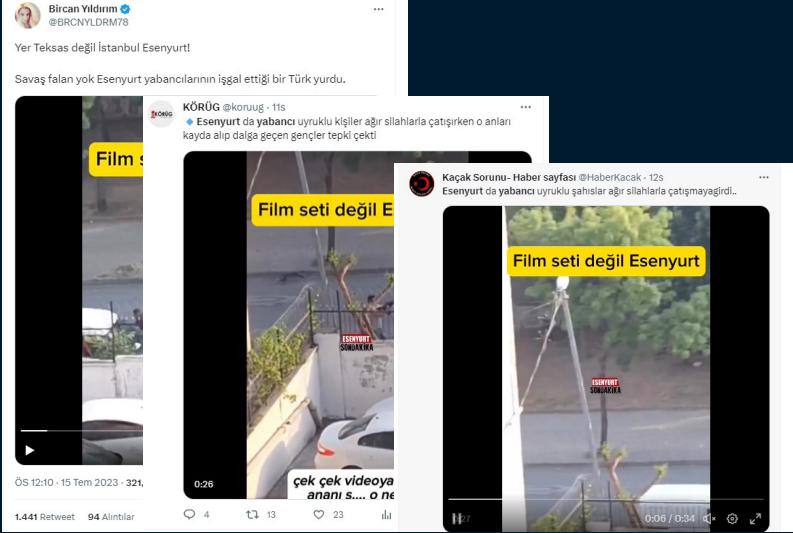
Bircan Yıldırım
@BRCNYLDRM78

Yer Teksas değil İstanbul Esenyurt!

Savaş falan yok Esenyurt yabancılarının işgal ettiği bir Türk yurdu.

Film se

ÖS 12:10 · 15 Tem 2023 · 321,

1.441 Retweet 94 Alıntılar

KÖRÜG @koruug · 11s
🔹 Esenyurt da yabancı uyruklu kişiler ağır silahlarla çatışırken o anları kayda alıp dalga geçen gençler tepki çekti

Film seti değil E

ESENYURT SONDAKİKA

0:26

çek çek videoya
ananı s.... o ne

4 13 23

Kaçak Sorunu- Haber sayfası @HaberKacak · 12s
Esenyurt da yabancı uyruklu şahıslar ağır silahlarla çatışmayagirdi..

Film seti değil Esenyurt

ESENYURT SONDAKİKA

0:06 / 0:34